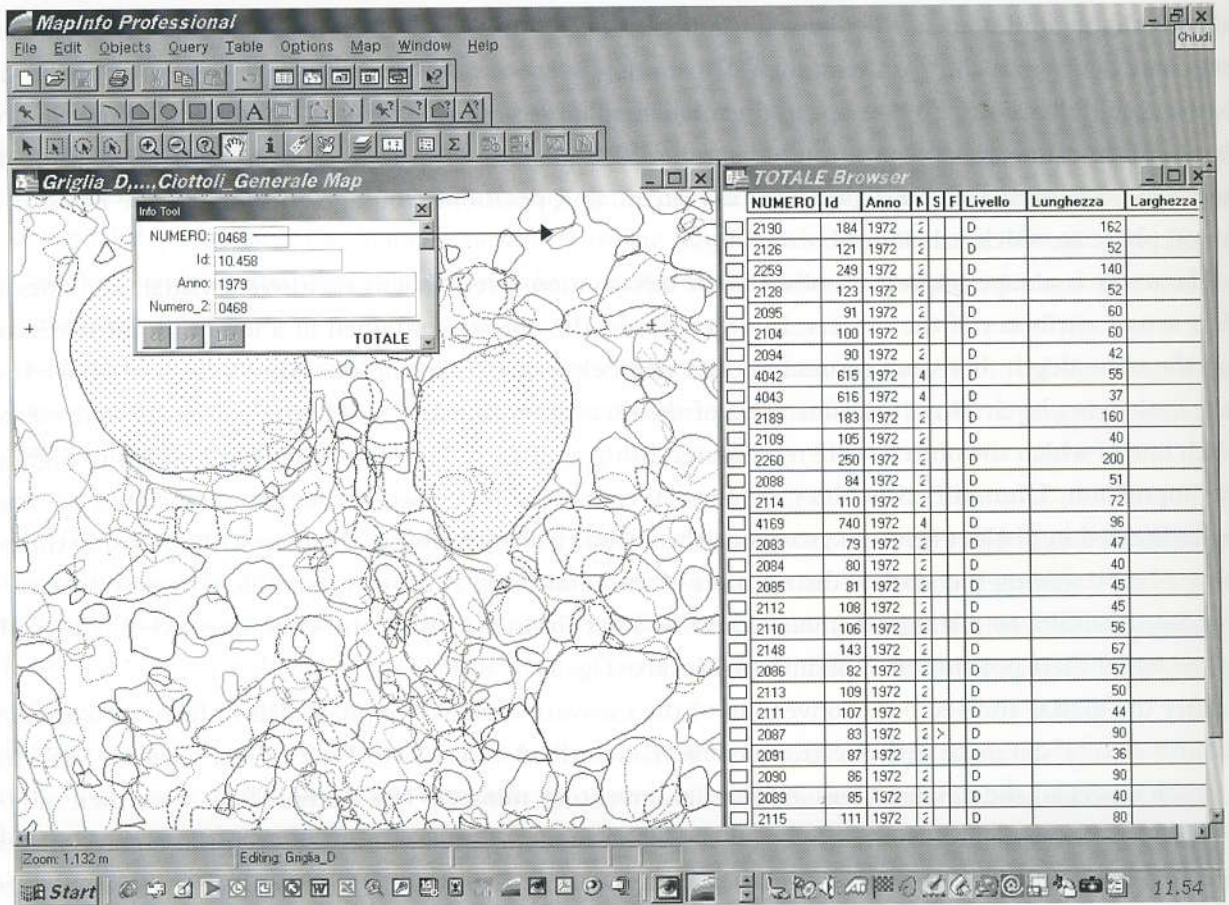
MapInfo Professional

Chiudi

File Edit Objects Query Table Options Map Window Help

Griglia_D,....,Ciottoli_Generale Map

Info Tool

NUMERO: 0468
Id: 10.458
Anno: 1979
Numero_2: 0468

List

TOTALE

TOTALE Browser

| NUMERO | Id | Anno | N | S | F | Livello | Lunghezza | Larghezza |
|---|---|---|---|---|---|---|---|---|
| 2190 | 184 | 1972 | 2 | | | D | 162 | |
| 2126 | 121 | 1972 | 2 | | | D | 52 | |
| 2259 | 249 | 1972 | 2 | | | D | 140 | |
| 2128 | 123 | 1972 | 2 | | | D | 52 | |
| 2095 | 91 | 1972 | 2 | | | D | 60 | |
| 2104 | 100 | 1972 | 2 | | | D | 60 | |
| 2094 | 90 | 1972 | 2 | | | D | 42 | |
| 4042 | 615 | 1972 | 4 | | | D | 55 | |
| 4043 | 616 | 1972 | 4 | | | D | 37 | |
| 2189 | 183 | 1972 | 2 | | | D | 160 | |
| 2109 | 105 | 1972 | 2 | | | D | 40 | |
| 2260 | 250 | 1972 | 2 | | | D | 200 | |
| 2088 | 84 | 1972 | 2 | | | D | 51 | |
| 2114 | 110 | 1972 | 2 | | | D | 72 | |
| 4169 | 740 | 1972 | 4 | | | D | 96 | |
| 2083 | 79 | 1972 | 2 | | | D | 47 | |
| 2084 | 80 | 1972 | 2 | | | D | 40 | |
| 2085 | 81 | 1972 | 2 | | | D | 45 | |
| 2112 | 108 | 1972 | 2 | | | D | 45 | |
| 2110 | 106 | 1972 | 2 | | | D | 56 | |
| 2148 | 143 | 1972 | 2 | | | D | 67 | |
| 2086 | 82 | 1972 | 2 | | | D | 57 | |
| 2113 | 109 | 1972 | 2 | | | D | 50 | |
| 2111 | 107 | 1972 | 2 | | | D | 44 | |
| 2087 | 83 | 1972 | 2 | > | | D | 90 | |
| 2091 | 87 | 1972 | 2 | | | D | 36 | |
| 2090 | 86 | 1972 | 2 | | | D | 90 | |
| 2089 | 85 | 1972 | 2 | | | D | 40 | |
| 2115 | 111 | 1972 | 2 | | | D | 80 | |

Zoom: 1.132 m
Editing: Griglia_D

Start

11.54